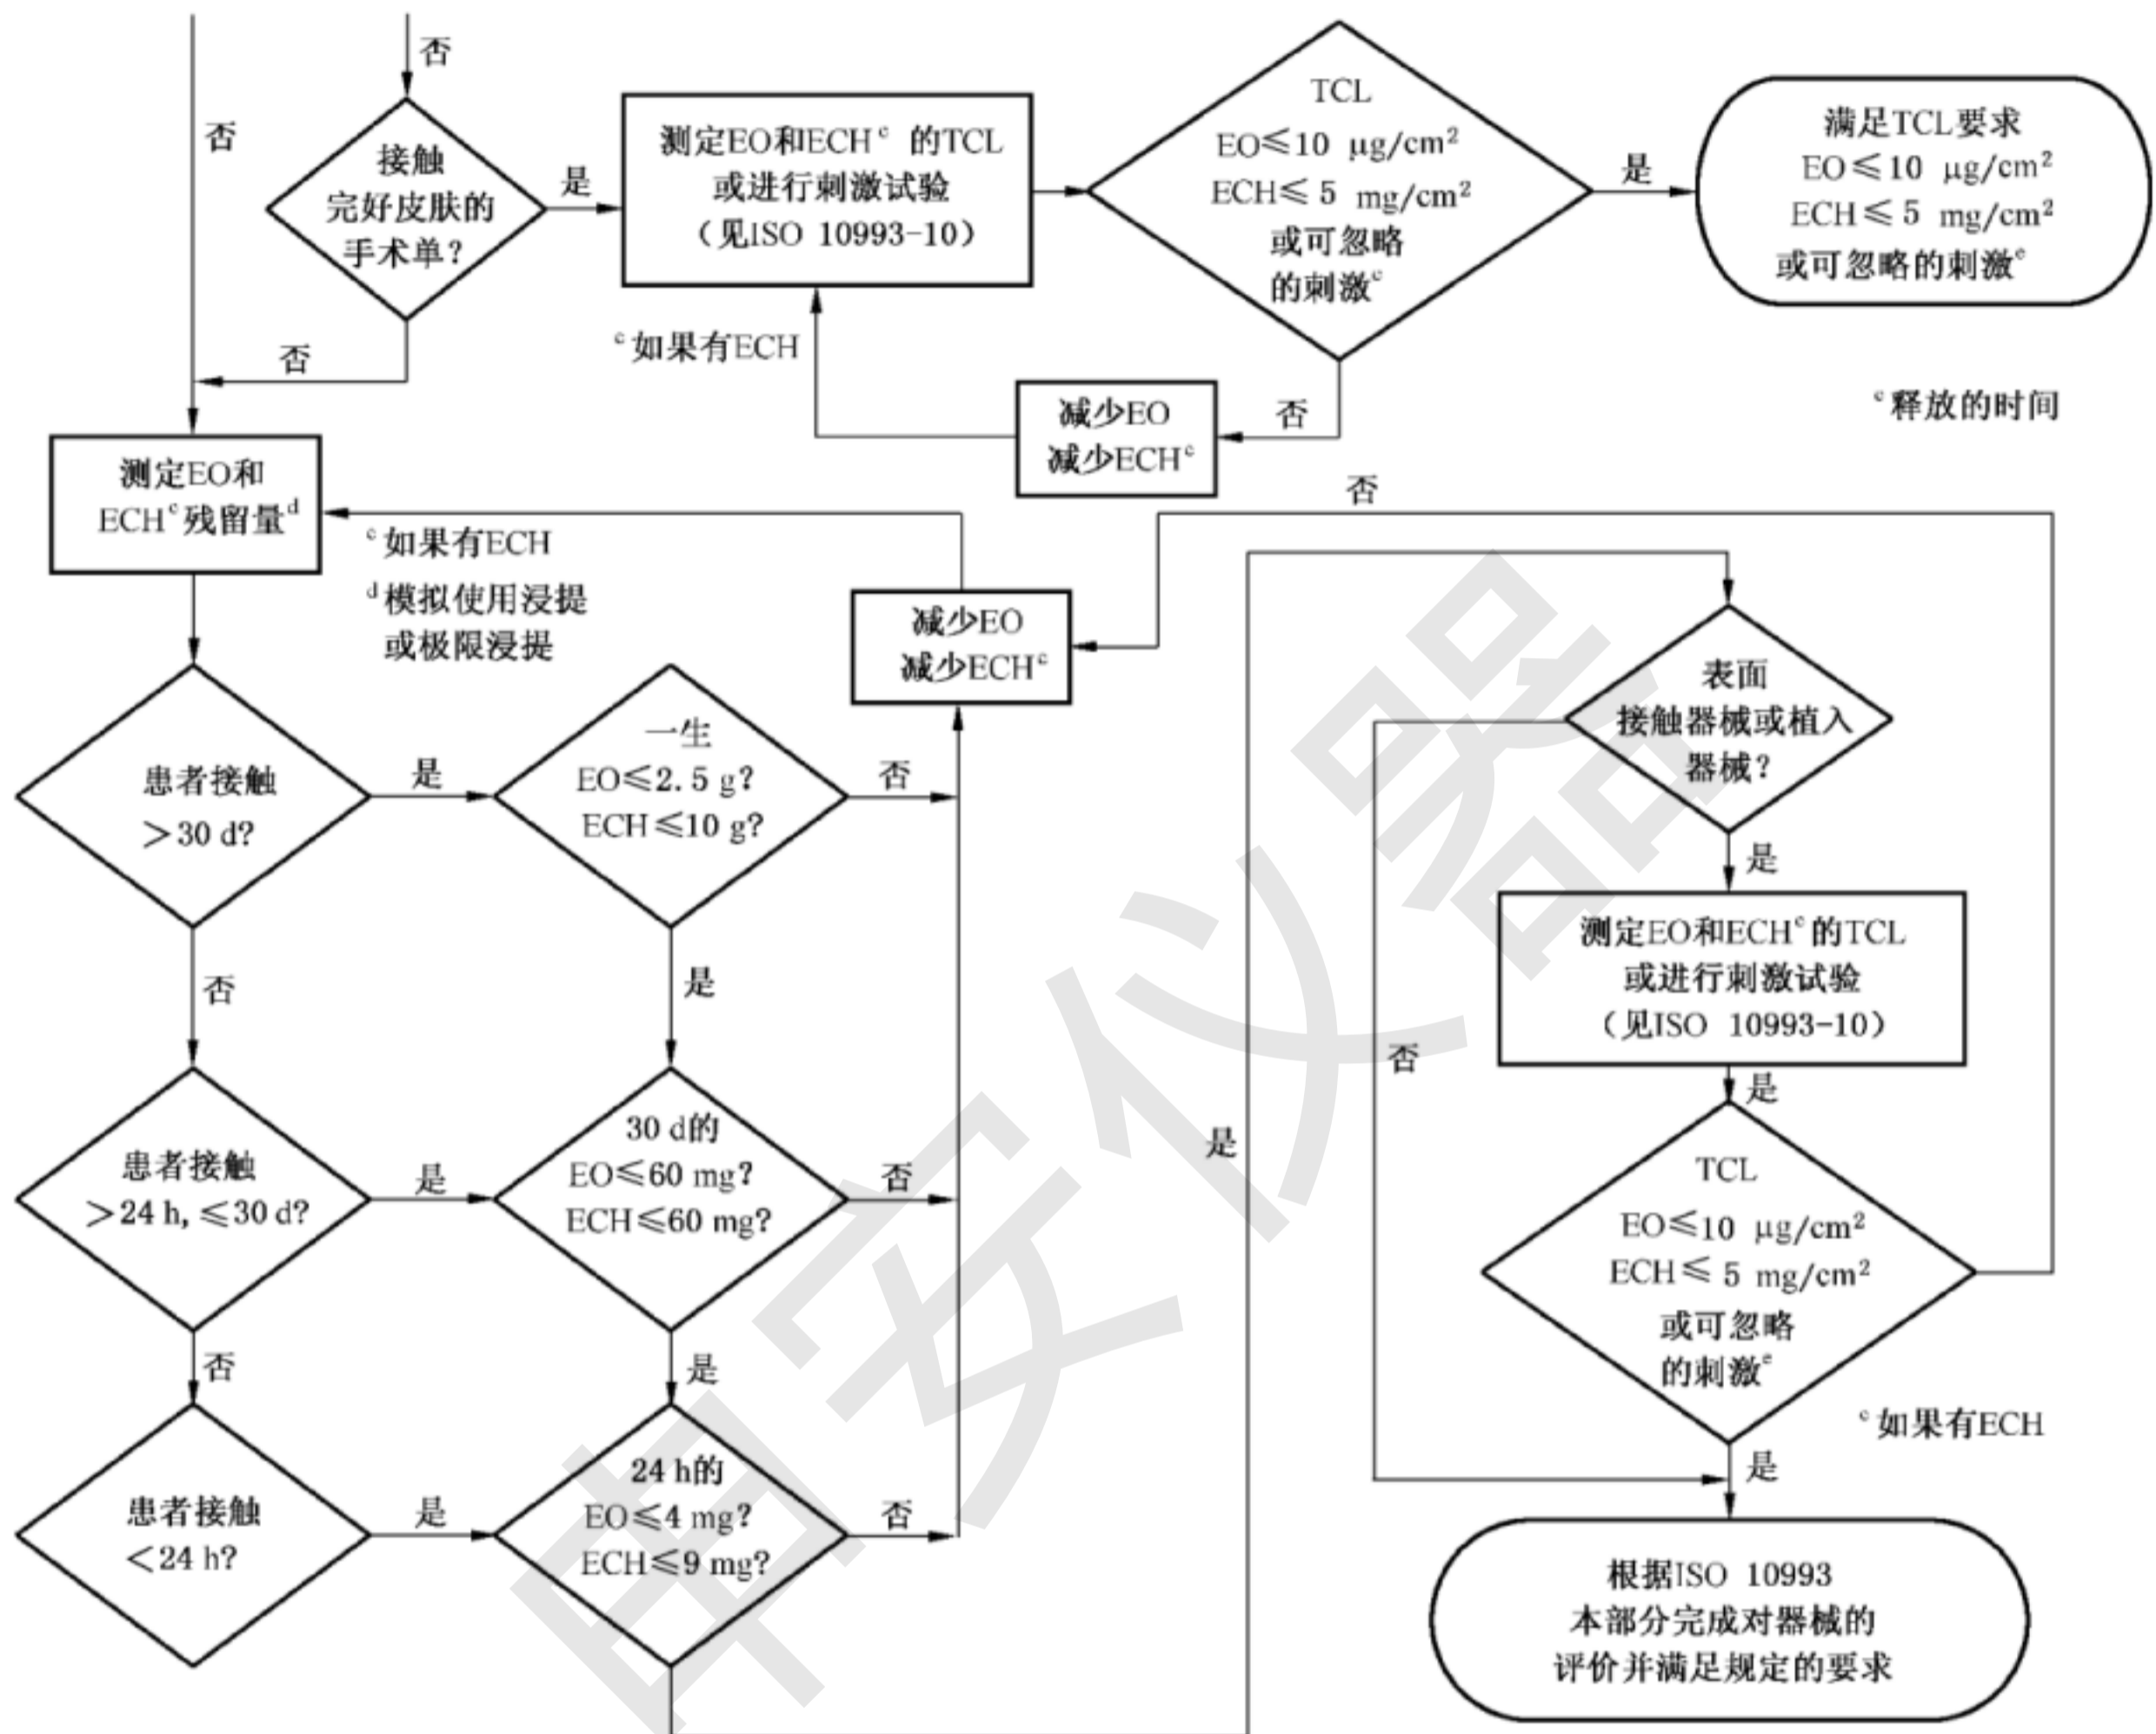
否

否

接触完好皮肤的手术单?

是

测定EO和ECH$^c$ 的TCL或进行刺激试验(见ISO 10993-10)

TCL EO≤10 μg/cm$^2$ ECH≤ 5 mg/cm$^2$ 或可忽略的刺激$^c$

是

满足TCL要求 EO≤10 μg/cm$^2$ ECH≤ 5 mg/cm$^2$ 或可忽略的刺激$^e$

否

$^c$如果有ECH

否

减少EO 减少ECH$^c$

$^e$释放的时间

测定EO和ECH$^c$残留量$^d$

$^c$如果有ECH

$^d$模拟使用浸提或极限浸提

否

减少EO 减少ECH$^c$

表面接触器械或植入器械?

患者接触>30 d?

是

一生 EO≤2.5 g? ECH≤10 g?

否

是

否

是

测定EO和ECH$^c$的TCL或进行刺激试验(见ISO 10993-10)

否

是

患者接触>24 h, ≤30 d?

是

30 d的 EO≤60 mg? ECH≤60 mg?

否

是

TCL EO≤10 μg/cm$^2$ ECH≤ 5 mg/cm$^2$ 或可忽略的刺激$^e$

否

是

$^c$如果有ECH

患者接触<24 h?

是

24 h的 EO≤4 mg? ECH≤9 mg?

否

是

根据ISO 10993本部分完成对器械的评价并满足规定的要求